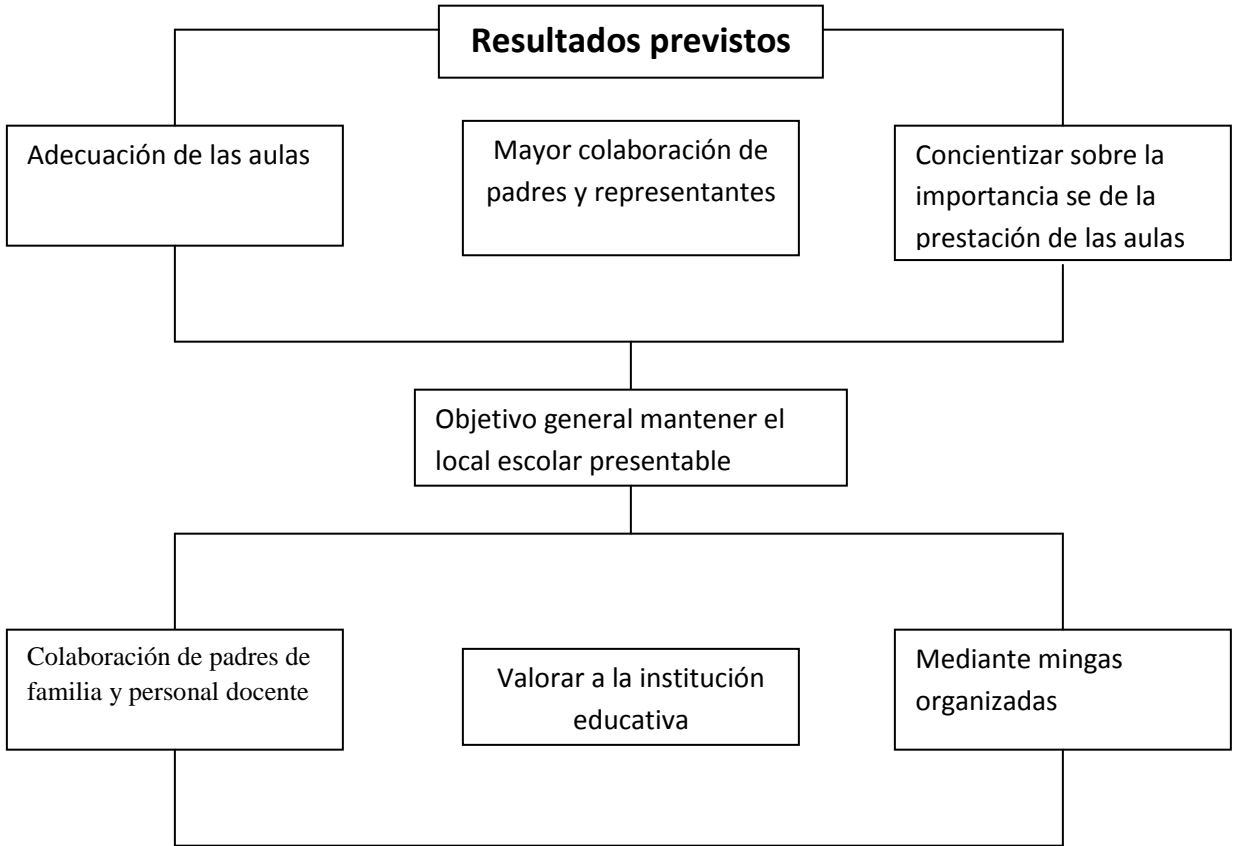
Resultados previstos

Adecuación de las aulas

Mayor colaboración de padres y representantes

Concientizar sobre la importancia se de la prestación de las aulas

Objetivo general mantener el local escolar presentable

Colaboración de padres de familia y personal docente

Valorar a la institución educativa

Mediante mingas organizadas